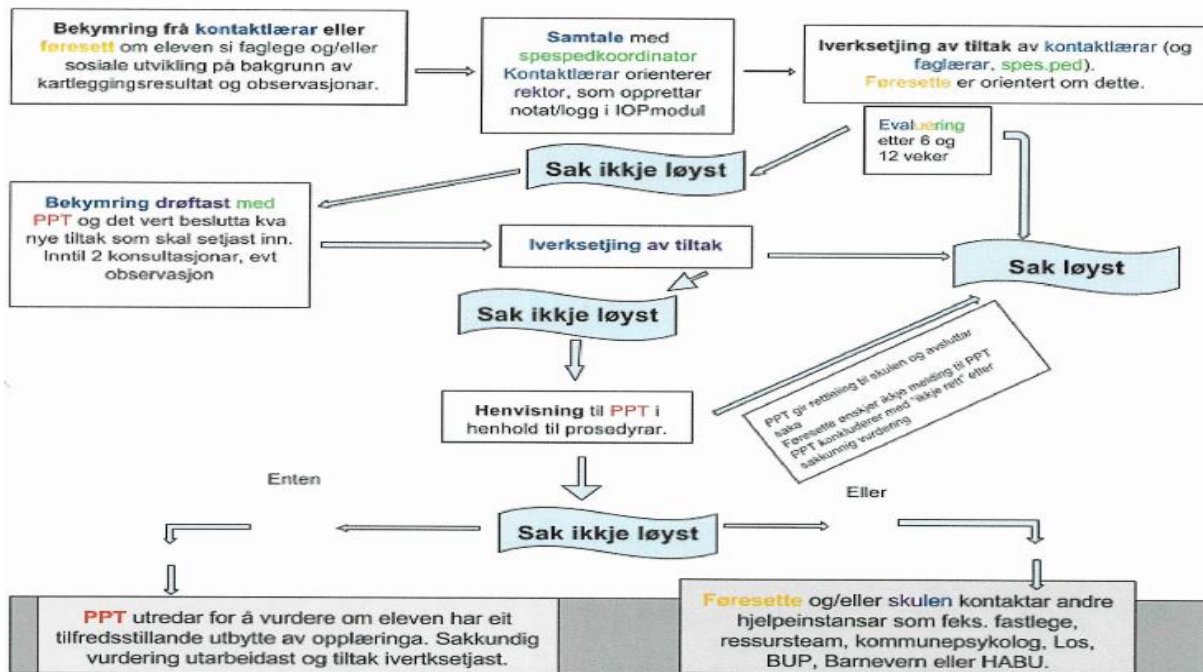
Bekymring frå kontaktlærar eller føresett om eleven si faglege og/eller sosiale utvikling på bakgrunn av kartleggingsresultat og observasjonar.

Samtale med spespedkoordinator Kontaktlærar orienterer rektor, som opprettar notat/logg i IOPmodul

Iverksetjing av tiltak av kontaktlærar (og faglærar, spes.ped). Føresette er orientert om dette.

Evaluering etter 6 og 12 veker

Sak ikkje løyst

Bekymring drøftast med PPT og det vert beslutta kva nye tiltak som skal setjast inn. Inntil 2 konsultasjonar, evt observasjon

Iverksetjing av tiltak

Sak løyst

Sak ikkje løyst

PPT gir rettleiing til skulen og avsluttar saka
Føresette ønskjer ikkje melding til PPT
PPT konkluderer med "ikkje rett" etter sakkunnig vurdering

Henvisning til PPT i henhold til prosedyrar.

Enten

Eller

Sak ikkje løyst

PPT utredar for å vurdere om eleven har eit tilfredsstillande utbytte av opplæringa. Sakkundig vurdering utarbeidast og tiltak ivertksetjast.

Føresette og/eller skulen kontaktar andre hjelpeinstansar som feks. fastlege, ressursteam, kommunepsykolog, Los, BUP, Barnevern eller HABU.